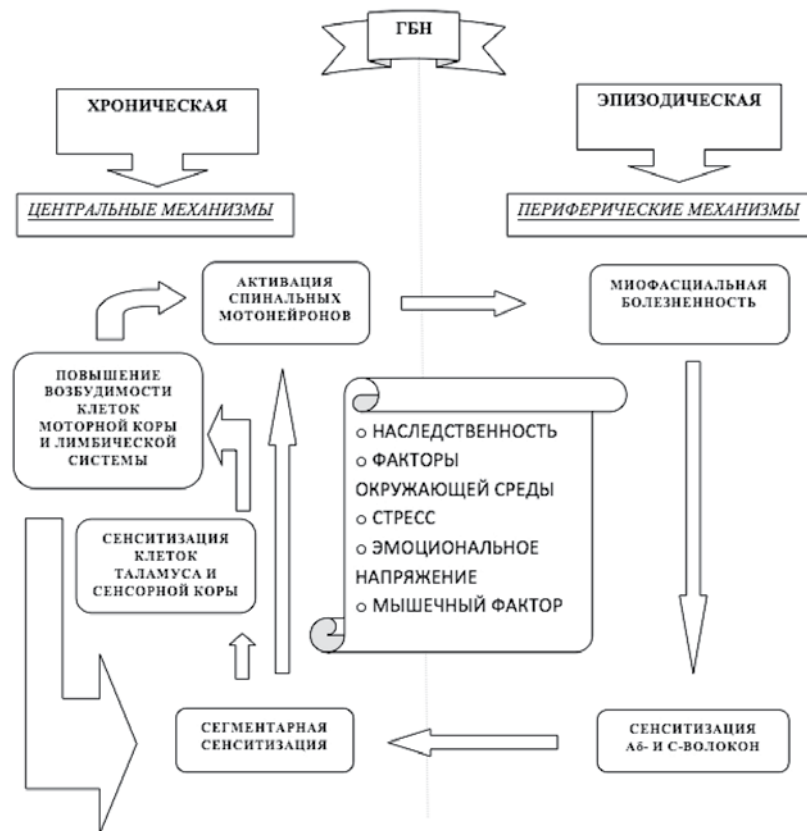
ГБН

ХРОНИЧЕСКАЯ

ЭПИЗОДИЧЕСКАЯ

ЦЕНТРАЛЬНЫЕ МЕХАНИЗМЫ

ПЕРИФЕРИЧЕСКИЕ МЕХАНИЗМЫ

АКТИВАЦИЯ СПИНАЛЬНЫХ МОТОНЕЙРОНОВ

МИОФАСЦИАЛЬНАЯ БОЛЕЗНЕННОСТЬ

ПОВЫШЕНИЕ ВОЗБУДИМОСТИ КЛЕТОК МОТОРНОЙ КОРЫ И ЛИМБИЧЕСКОЙ СИСТЕМЫ

o НАСЛЕДСТВЕННОСТЬ
o ФАКТОРЫ ОКРУЖАЮЩЕЙ СРЕДЫ
o СТРЕСС
o ЭМОЦИОНАЛЬНОЕ НАПРЯЖЕНИЕ
o МЫШЕЧНЫЙ ФАКТОР

СЕНСИТИЗАЦИЯ КЛЕТОК ТАЛАМУСА И СЕНСОРНОЙ КОРЫ

СЕГМЕНТАРНАЯ СЕНСИТИЗАЦИЯ

СЕНСИТИЗАЦИЯ Аδ- И С-ВОЛОКОН